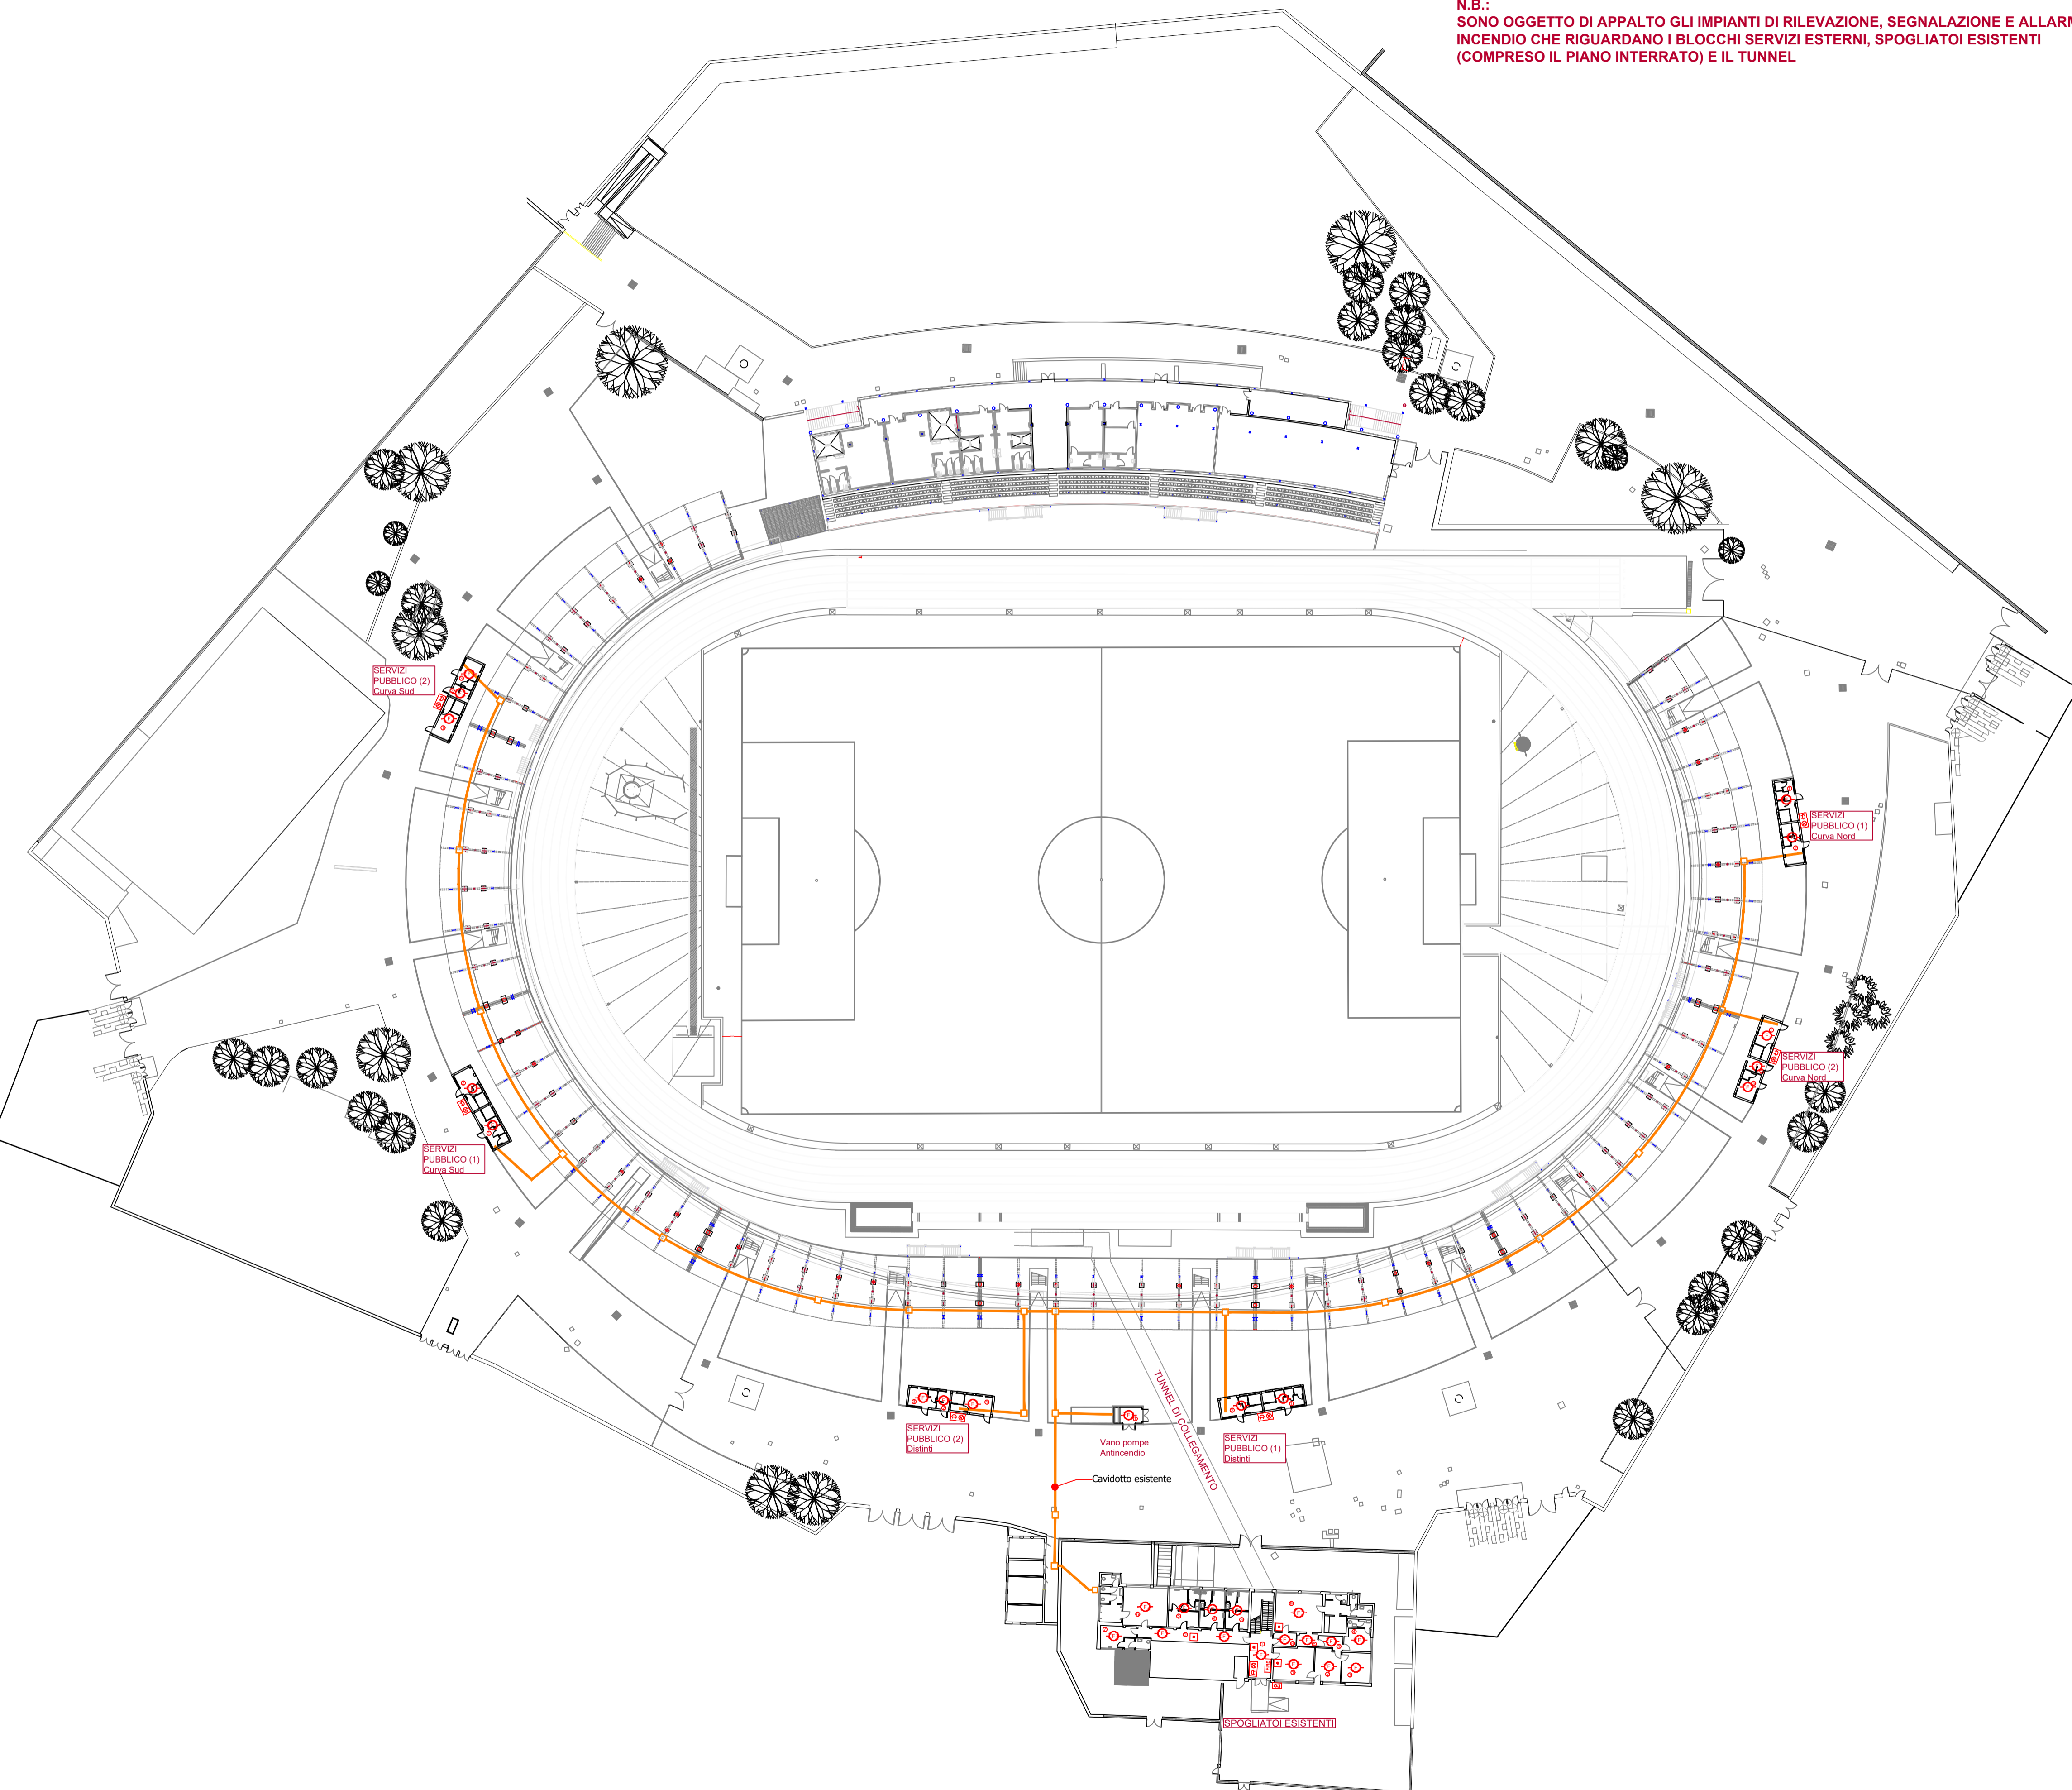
N.B.:
SONO OGGETTO DI APPALTO GLI IMPIANTI DI RILEVAZIONE, SEGNALAZIONE E ALLARM
INCENDIO CHE RIGUARDANO I BLOCCHI SERVIZI ESTERNI, SPOGLIATOI ESISTENTI (COMPRESO IL PIANO INTERRATO) E IL TUNNEL

SERVIZI PUBBLICO (2) Curva Sud

SERVIZI PUBBLICO (1) Curva Nord

SERVIZI PUBBLICO (2) Curva Nord

SERVIZI PUBBLICO (1) Curva Sud

TUNNEL DI COLLEGAMENTO

SERVIZI PUBBLICO (2) Distinti

Vano pompe Antincendio

SERVIZI PUBBLICO (1) Distinti

Cavidotto esistente

SPOGLIATOI ESISTENTI